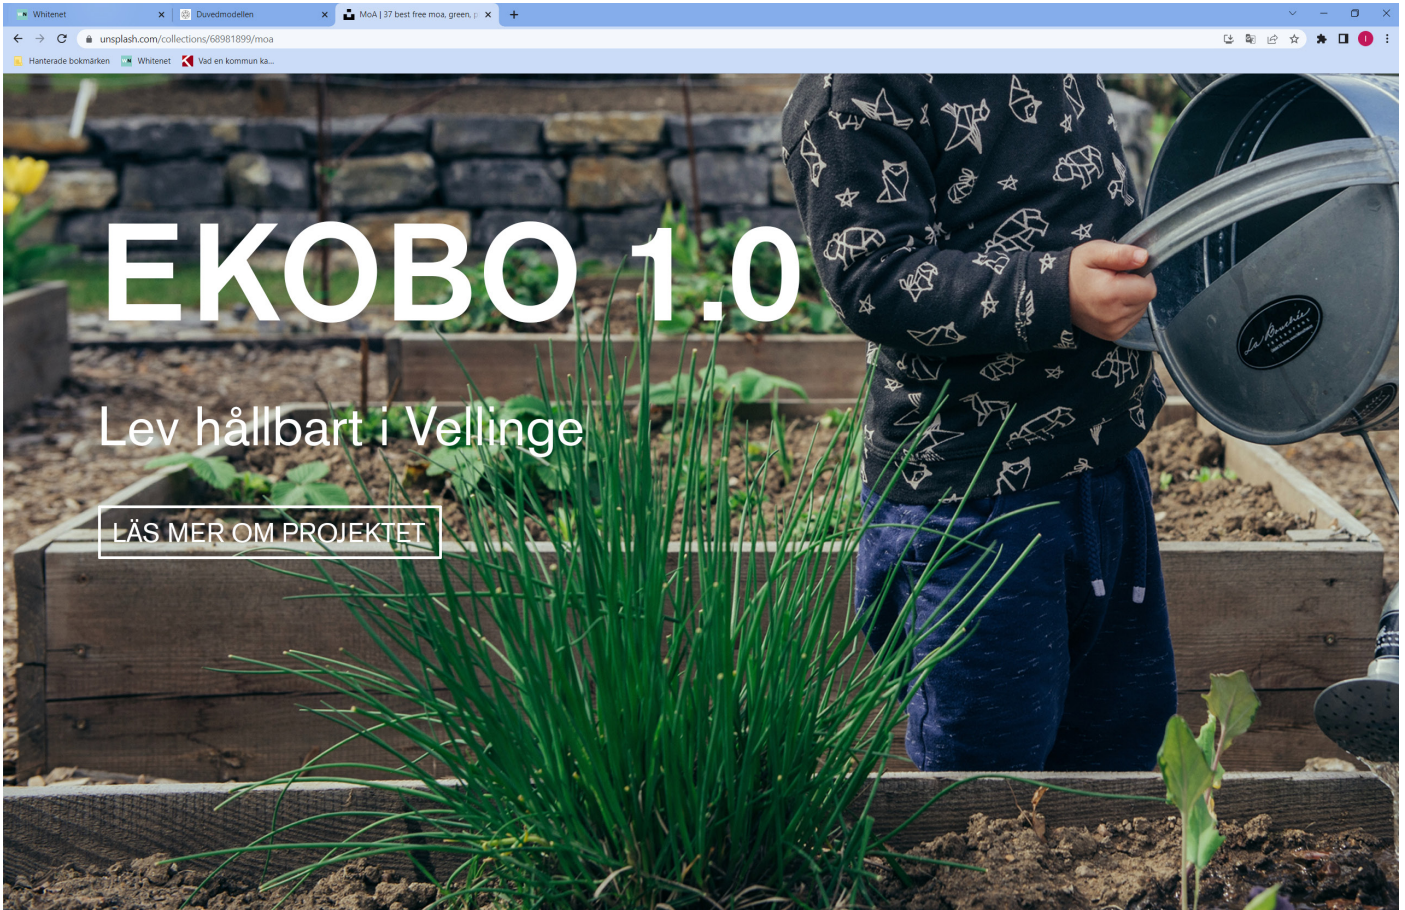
Whitenet
Duvedmodellen
MoA | 37 best free moa, green, p
unsplash.com/collections/68981899/moa
Hanterade bokmärken
Whitenet
Vad en kommun ka...

EKOBO 1.0

Lev hållbart i Vellinge

LÄS MER OM PROJEKTET